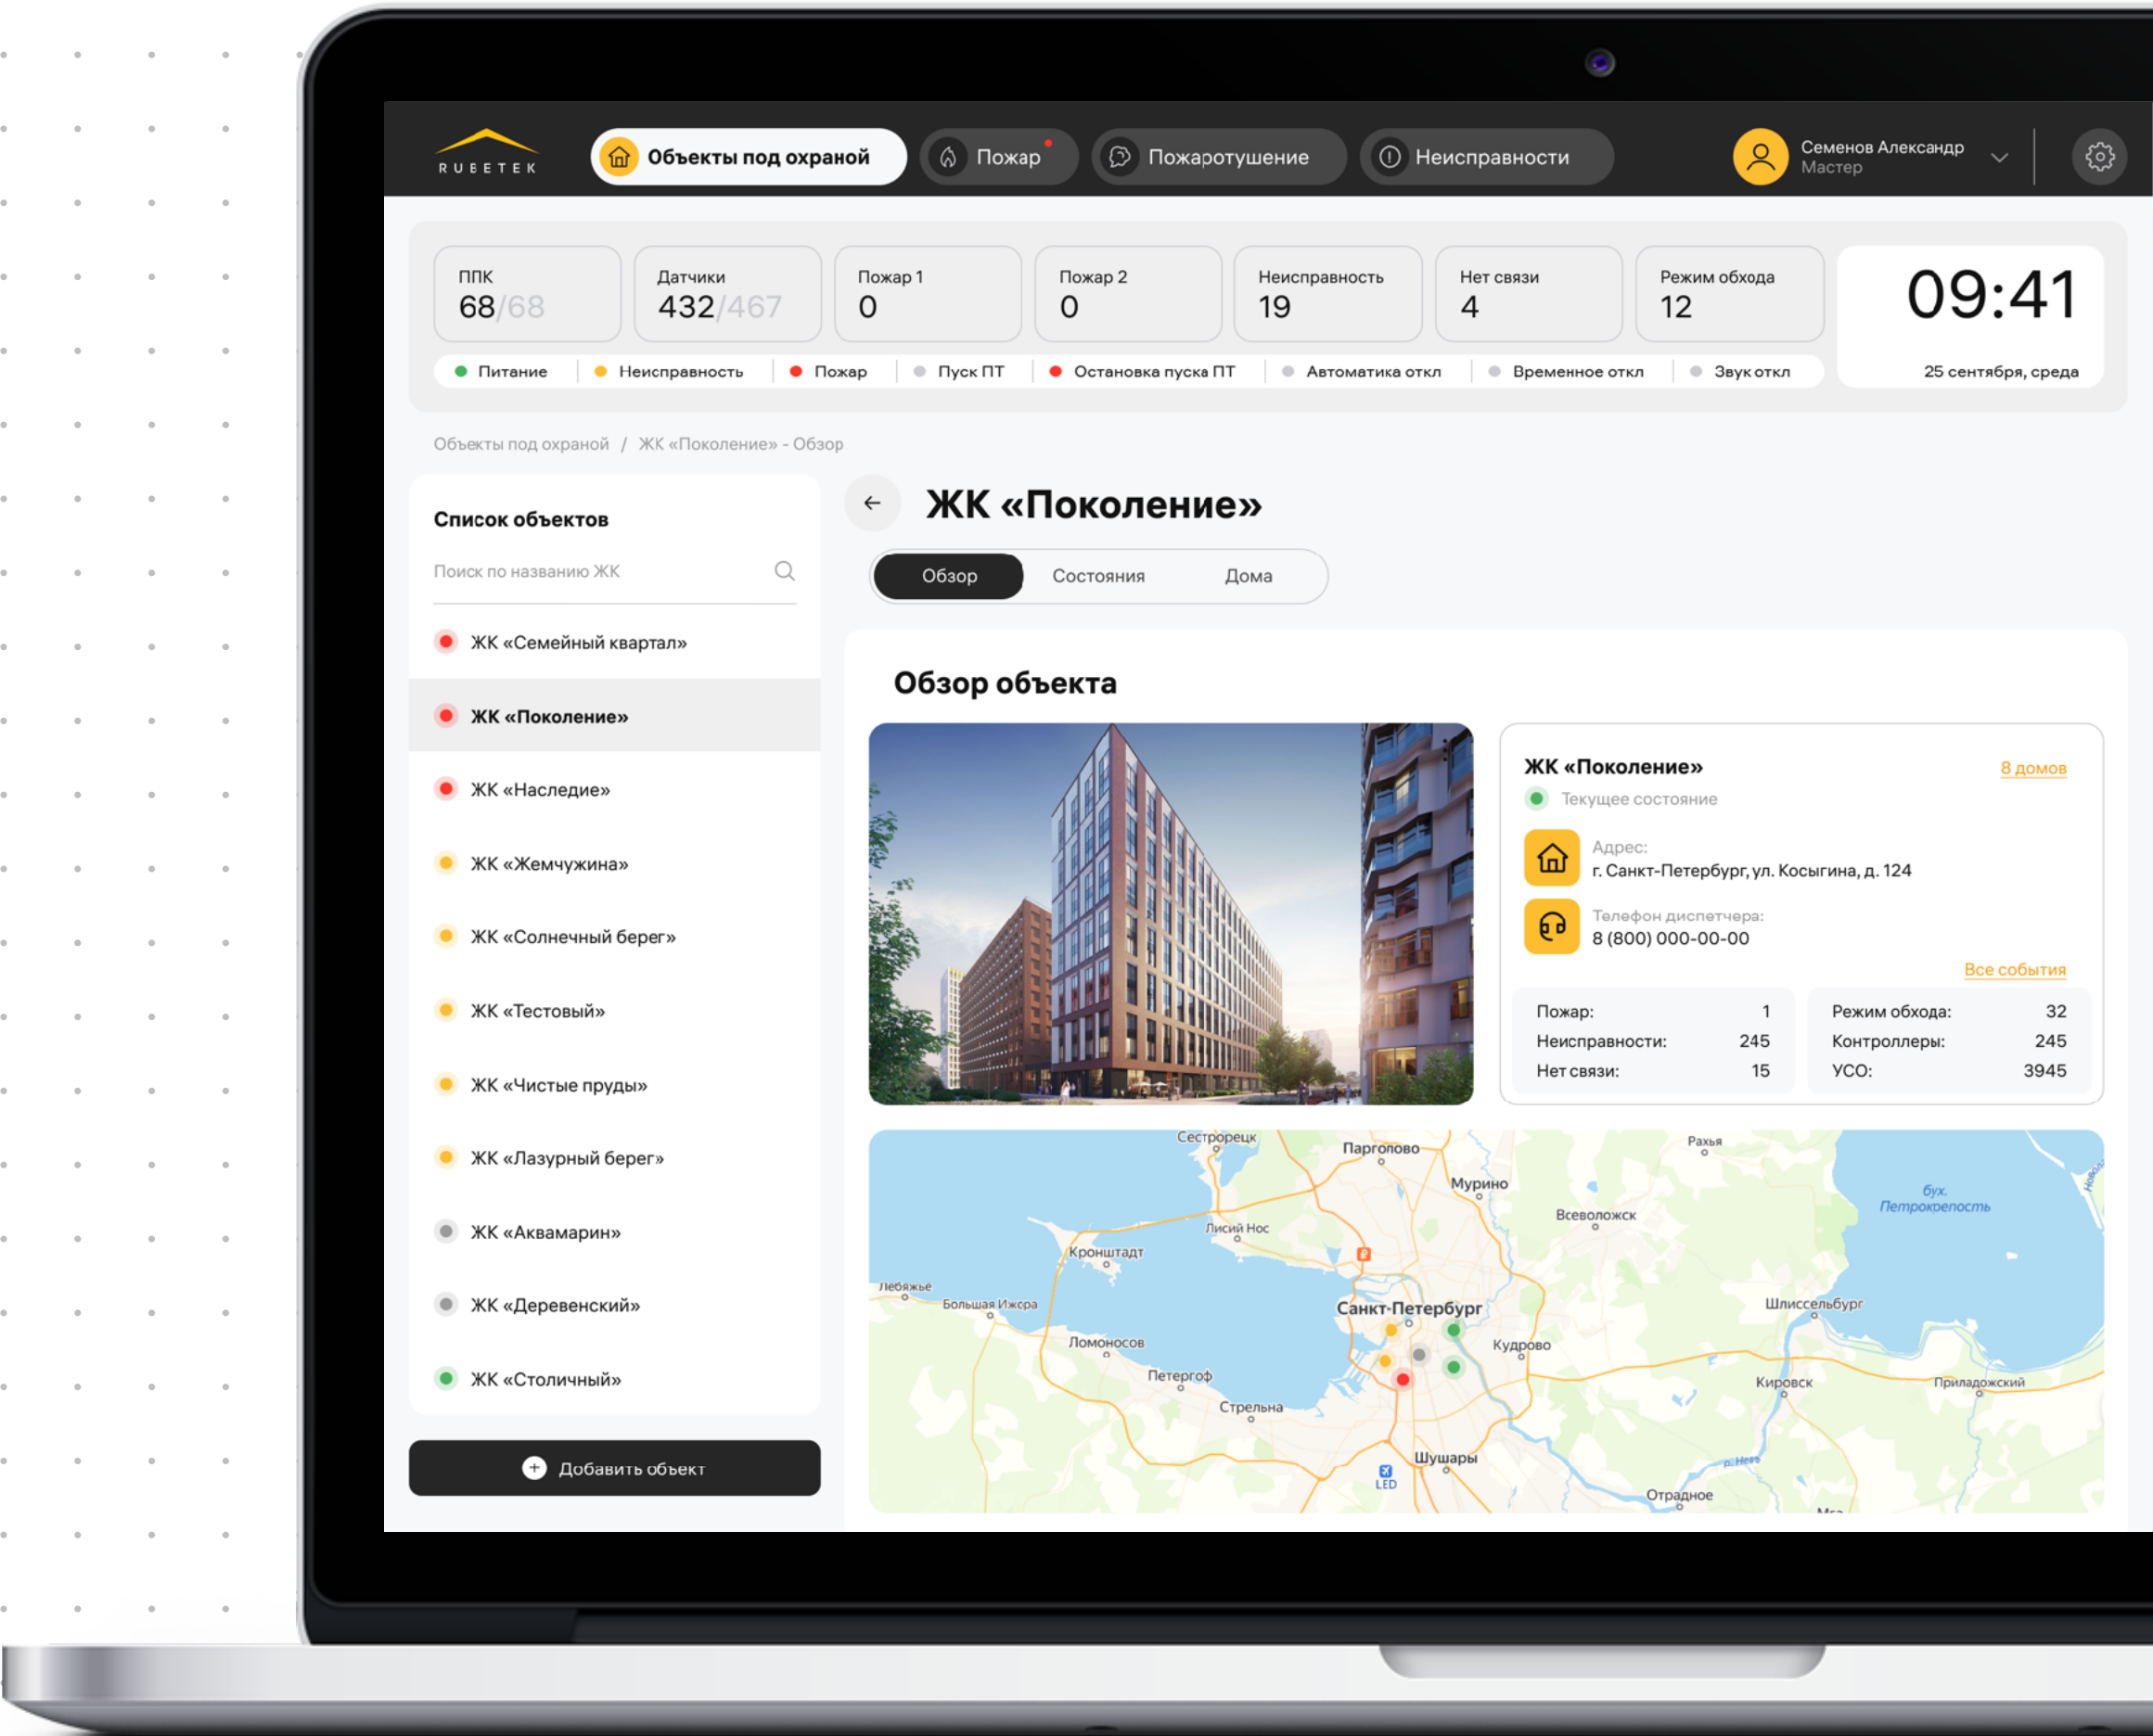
RUBETEK

Объекты под охраной

Пожар

Пожаротушение

Неисправности

Семенов Александр
Мастер

ППК
68/68

Датчики
432/467

Пожар 1
0

Пожар 2
0

Неисправность
19

Нет связи
4

Режим обхода
12

09:41

25 сентября, среда

Питание | Неисправность | Пожар | Пуск ПТ | Остановка пуска ПТ | Автоматика откл | Временное откл | Звук откл

Объекты под охраной / ЖК «Поколение» - Обзор

Список объектов

Поиск по названию ЖК

ЖК «Семейный квартал»

ЖК «Поколение»

ЖК «Наследие»

ЖК «Жемчужина»

ЖК «Солнечный берег»

ЖК «Тестовый»

ЖК «Чистые пруды»

ЖК «Лазурный берег»

ЖК «Аквамарин»

ЖК «Деревенский»

ЖК «Столичный»

Добавить объект

ЖК «Поколение»

Обзор | Состояния | Дома

Обзор объекта

ЖК «Поколение»

8 домов

Текущее состояние

Адрес:
г. Санкт-Петербург, ул. Косыгина, д. 124

Телефон диспетчера:
8 (800) 000-00-00

Все события

| Пожар: | 1 | Режим обхода: | 32 |
|---|---|---|---|
| Неисправности: | 245 | Контроллеры: | 245 |
| Нет связи: | 15 | УСО: | 3945 |

Сестрорецк
Парголово
Рахья
Мурино
Всеволожск
бух. Петрокрепость
Лисий Нос
Кронштадт
Лебяжье
Большая Ижора
Санкт-Петербург
Шлиссельбург
Ломоносов
Кудрово
Петергоф
Кировск
Приладожский
Стрельна
Шушары
LED
Отрадное